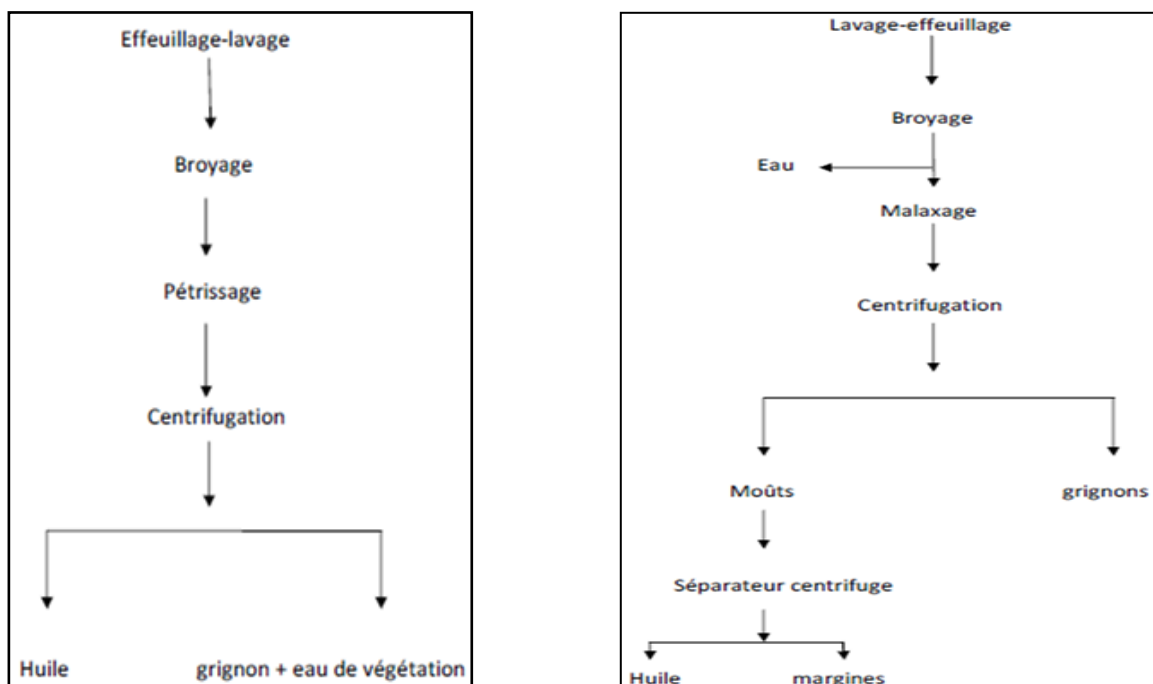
Effeuillage-lavage

Broyage

Pétrissage

Centrifugation

Huile

grignon + eau de végétation

Lavage-effeuillage

Broyage

Eau

Malaxage

Centrifugation

Moûts

grignons

Séparateur centrifuge

Huile

margines